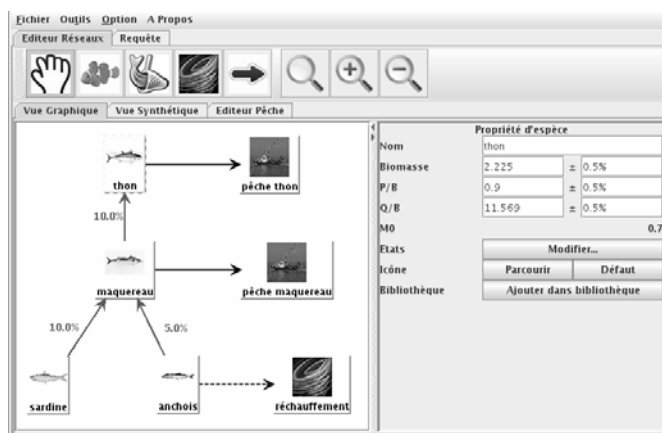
Fichier Outils Option A Propos

Editeur Réseaux | Requête

Vue Graphique | Vue Synthétique | Editeur Pêche

thon
pêche thon
10.0%
maquereau
pêche maquereau
10.0%
5.0%
sardine
anchois
réchauffement

Propriété d'espèce

| | | | |
|---|---|---|---|
| Nom | thon | | |
| Biomasse | 2.225 | ± | 0.5% |
| P/B | 0.9 | ± | 0.5% |
| Q/B | 11.569 | ± | 0.5% |
| M0 | | | 0.7 |
| Etats | Modifier... | | |
| Icône | Parcourir | | Défaut |
| Bibliothèque | Ajouter dans bibliothèque | | |